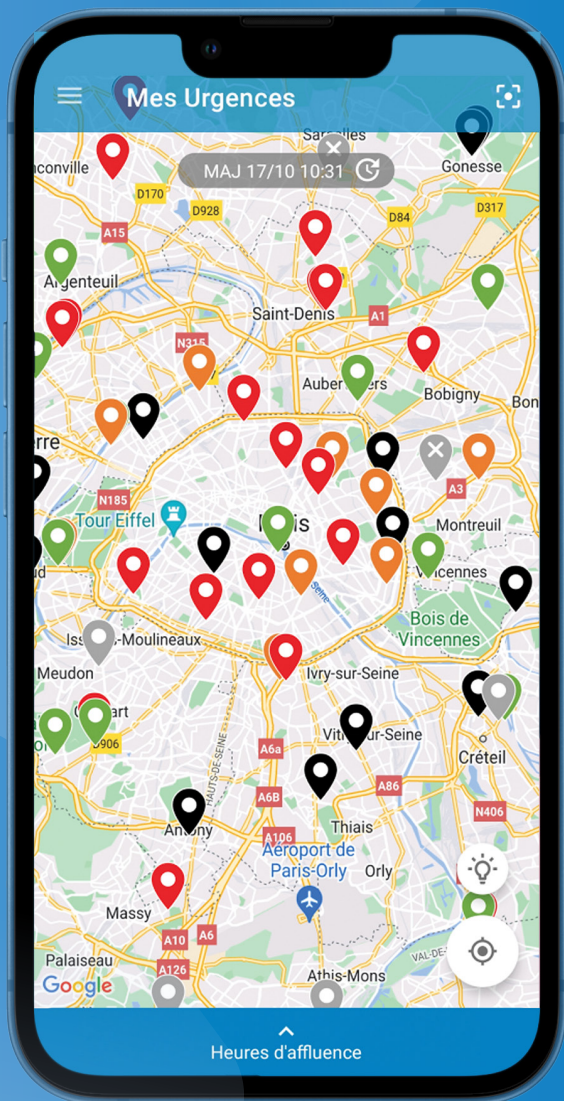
Mes Urgences

MAJ 17/10 10:31

Sarcelles
Gonesse
nconville
D170
D928
D84
D317
A15
Argenteuil
Saint-Denis
A1
N315
Aubervilliers
Bobigny
Bon
erre
A3
N185
Tour Eiffel
Paris
Montreuil
ud
Vincennes
Seine
Bois de Vincennes
Issy-les-Moulineaux
Meudon
Ivry-sur-Seine
Clamart
D906
Vitry-sur-Seine
Créteil
A6a
A86
A6B
N406
Antony
A106
Thiais
Aéroport de Paris-Orly
Orly
Massy
A10
A6
Palaiseau
A126
Athis-Mons
VAL-DE-
Google

Heures d'affluence